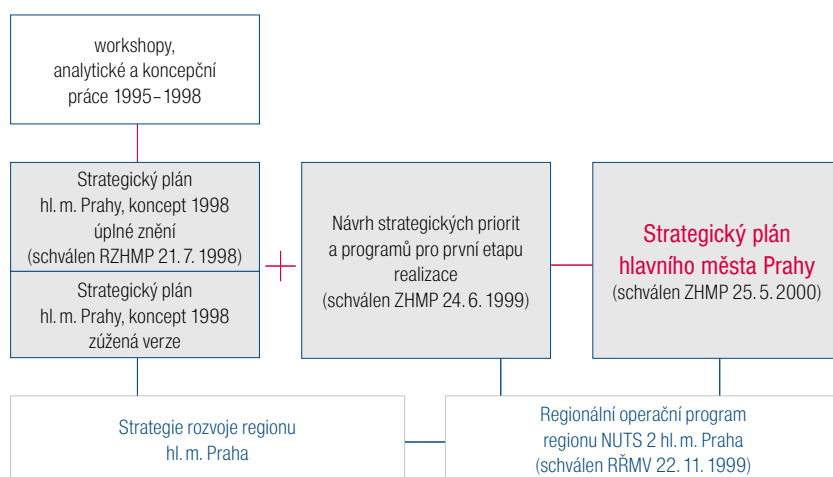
workshopy, analytické a koncepční práce 1995–1998

Strategický plán hl. m. Prahy, koncept 1998 úplné znění (schválen RZHMP 21. 7. 1998)

Strategický plán hl. m. Prahy, koncept 1998 zúžená verze

+

Návrh strategických priorit a programů pro první etapu realizace (schválen ZHMP 24. 6. 1999)

Strategický plán hlavního města Prahy (schválen ZHMP 25. 5. 2000)

Strategie rozvoje regionu hl. m. Praha

Regionální operační program regionu NUTS 2 hl. m. Praha (schválen RŘMV 22. 11. 1999)